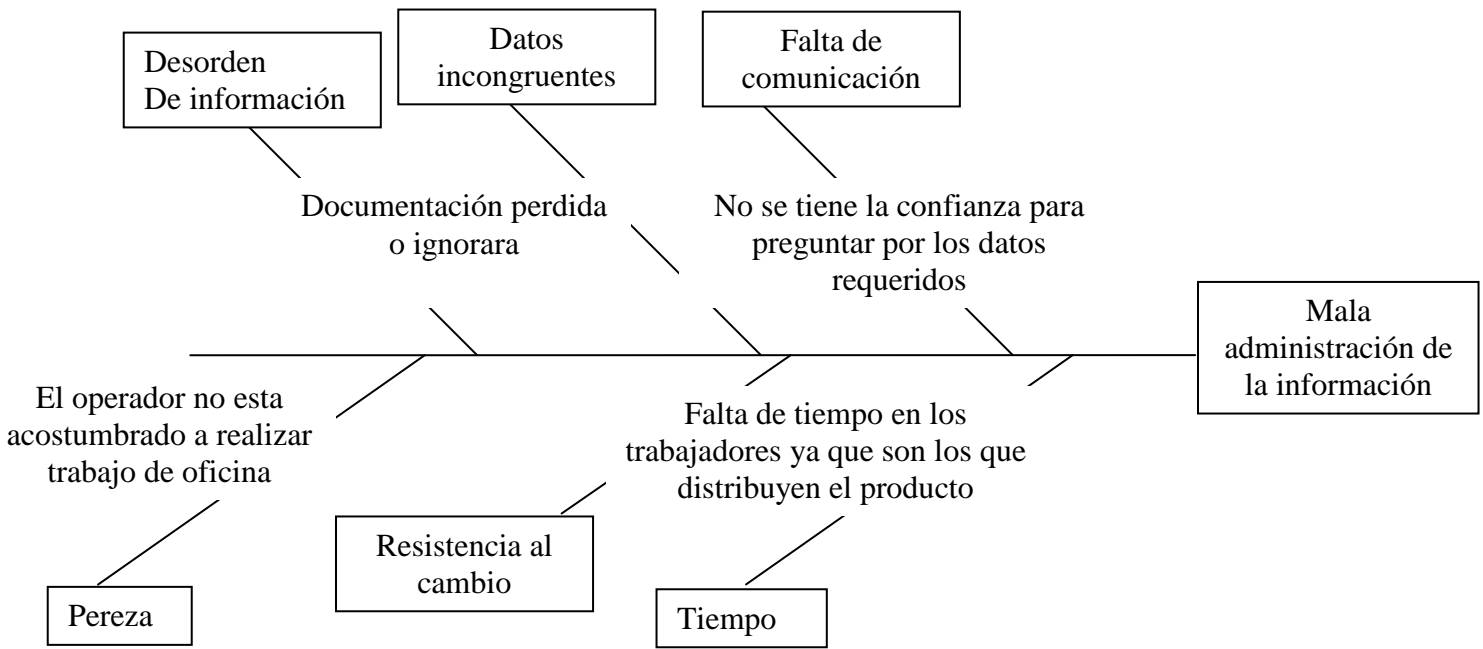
Desorden
De información

Datos incongruentes

Falta de comunicación

Documentación perdida o ignorara

No se tiene la confianza para preguntar por los datos requeridos

Mala administración de la información

El operador no esta acostumbrado a realizar trabajo de oficina

Falta de tiempo en los trabajadores ya que son los que distribuyen el producto

Resistencia al cambio

Pereza

Tiempo